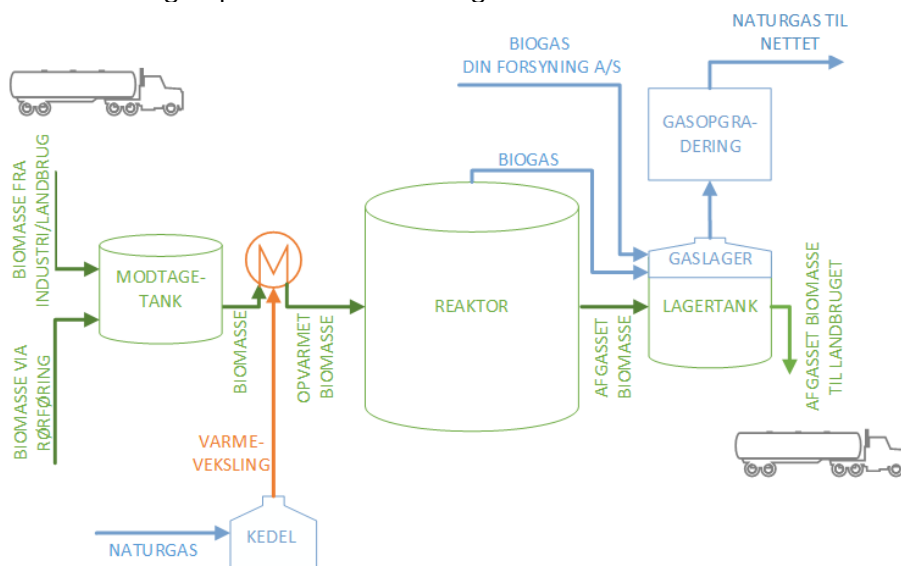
NATURGAS TIL NETTET

BIOGAS DIN FORSYNING A/S

GASOPGRA-DERING

BIOGAS

BIOMASSE FRA INDUSTRI/LANDBRUG

MODTAGE-TANK

BIOMASSE VIA RØRFØRING

BIOMASSE

OPVARMET BIOMASSE

REAKTOR

AFGASSET BIOMASSE

GASLAGER

LAGERTANK

AFGASSET BIOMASSE TIL LANDBRUGET

VARME-VEKSLING

NATURGAS

KEDEL